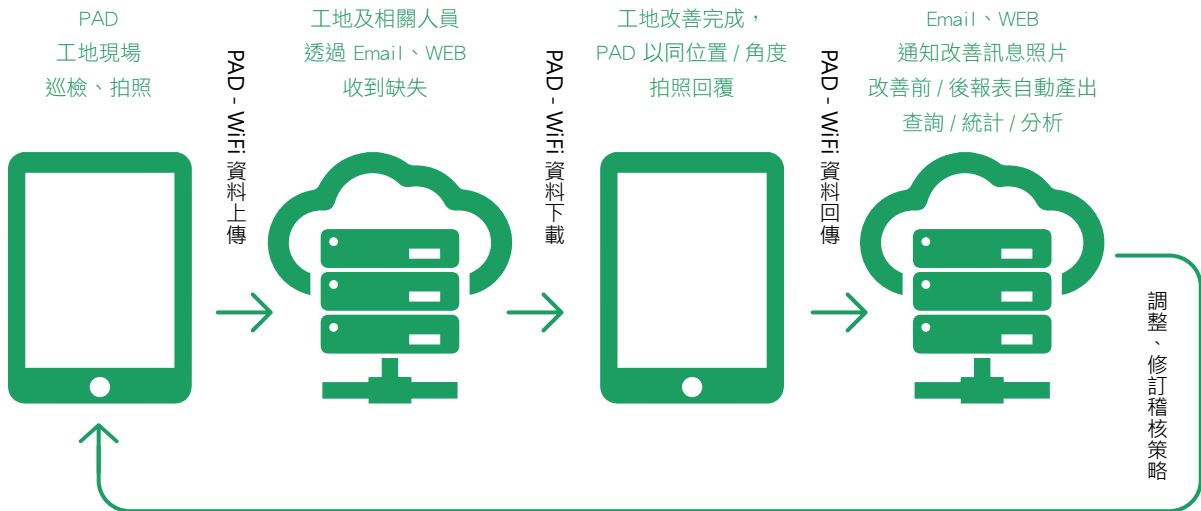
PAD
工地現場
巡檢、拍照

PAD - WiFi 資料上傳

工地及相關人員
透過 Email、WEB
收到缺失

PAD - WiFi 資料下載

工地改善完成，
PAD 以同位置 / 角度
拍照回覆

PAD - WiFi 資料回傳

Email、WEB
通知改善訊息照片
改善前 / 後報表自動產出
查詢 / 統計 / 分析

調整、修訂稽核策略